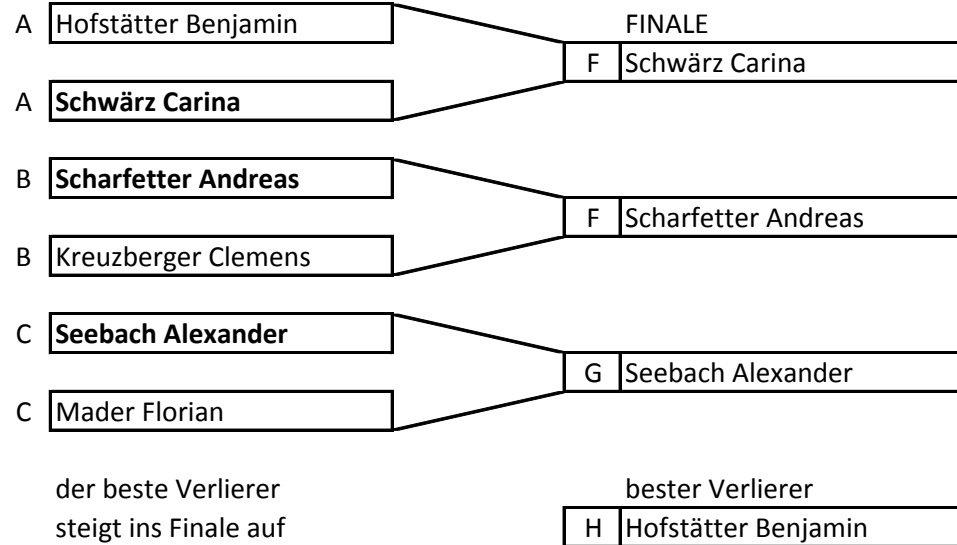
A Hofstätter Benjamin

FINALE

F Schwärz Carina

A **Schwärz Carina**

B **Scharfetter Andreas**

F Scharfetter Andreas

B Kreuzberger Clemens

C **Seebach Alexander**

G Seebach Alexander

C Mader Florian

der beste Verlierer steigt ins Finale auf

bester Verlierer

H Hofstätter Benjamin